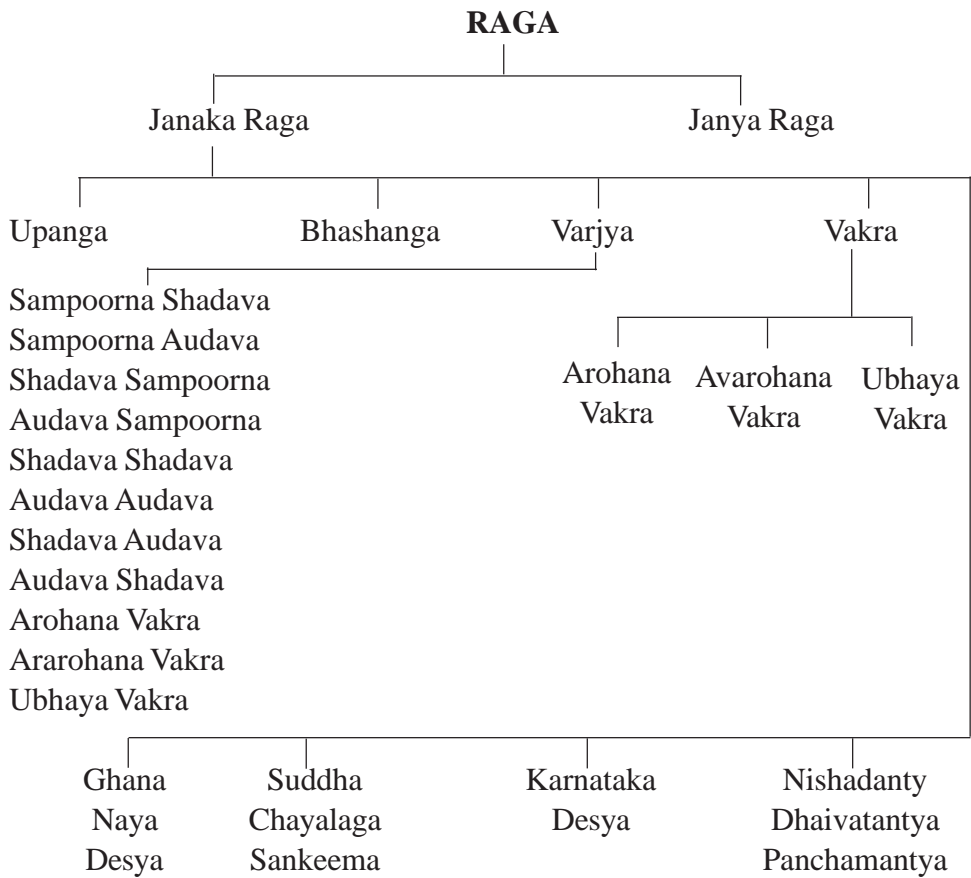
**RAGA**

Janaka Raga

Janya Raga

Upanga

Bhashanga

Varjya

Vakra

Sampoorna Shadava
Sampoorna Audava
Shadava Sampoorna
Audava Sampoorna
Shadava Shadava
Audava Audava
Shadava Audava
Audava Shadava
Arohana Vakra
Ararohana Vakra
Ubhaya Vakra

Arohana Vakra

Avarohana Vakra

Ubhaya Vakra

Ghana Naya Desya

Suddha Chayalaga Sankeema

Karnataka Desya

Nishadanty Dhaivatantya Panchamantya